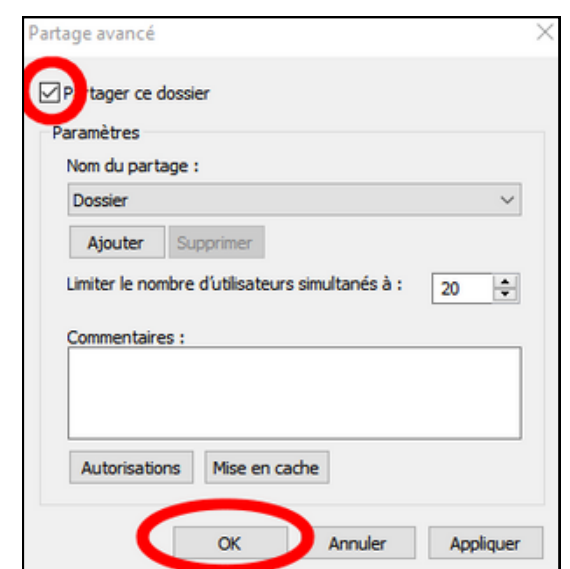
Partage avancé

Partager ce dossier

Paramètres

Nom du partage :

Dossier

Ajouter Supprimer

Limiter le nombre d'utilisateurs simultanés à : 20

Commentaires :

Autorisations Mise en cache

OK Annuler Appliquer